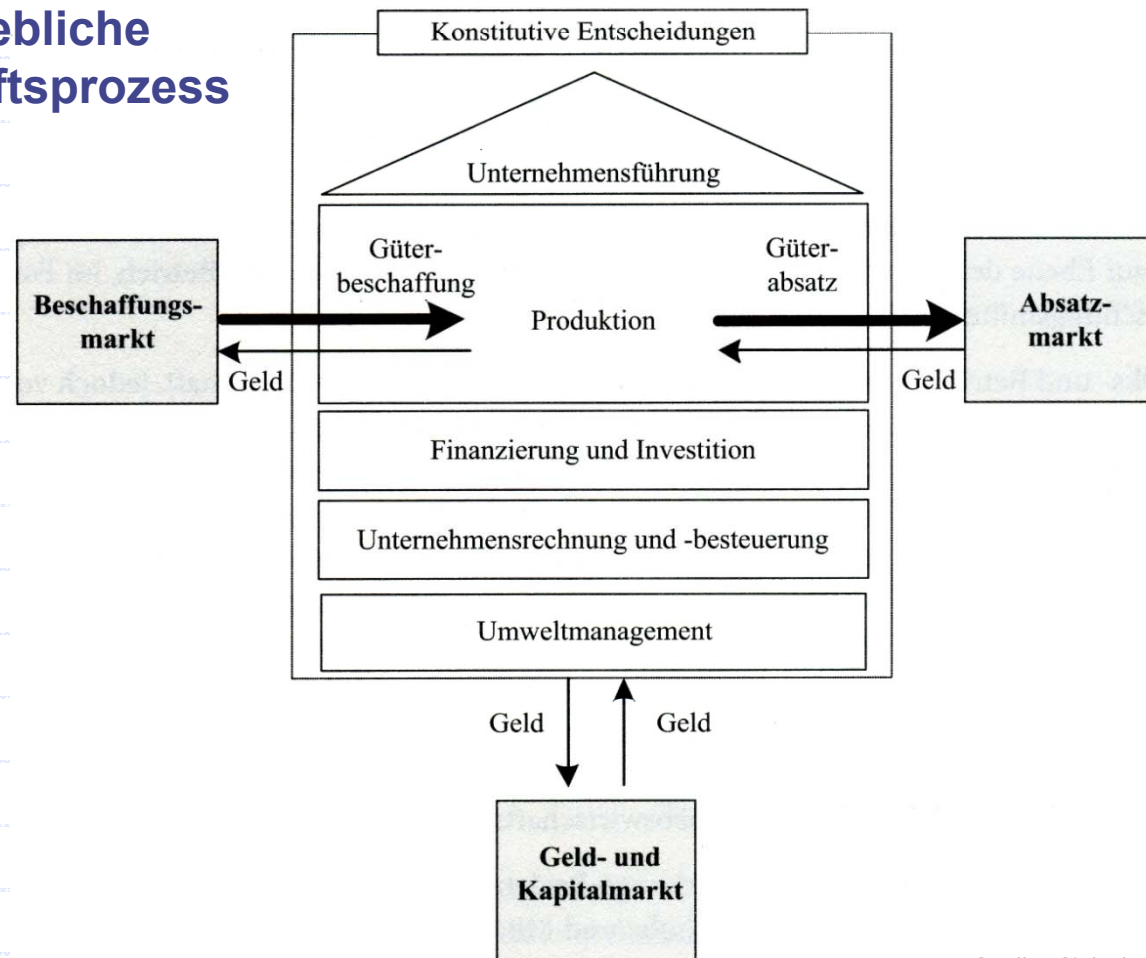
ebliche
ftsprozess

Konstitutive Entscheidungen

Unternehmensführung

Güterbeschaffung

Güterabsatz

Beschaffungsmarkt

Produktion

Absatzmarkt

Geld

Geld

Finanzierung und Investition

Unternehmensrechnung und -besteuerung

Umweltmanagement

Geld

Geld

Geld- und Kapitalmarkt